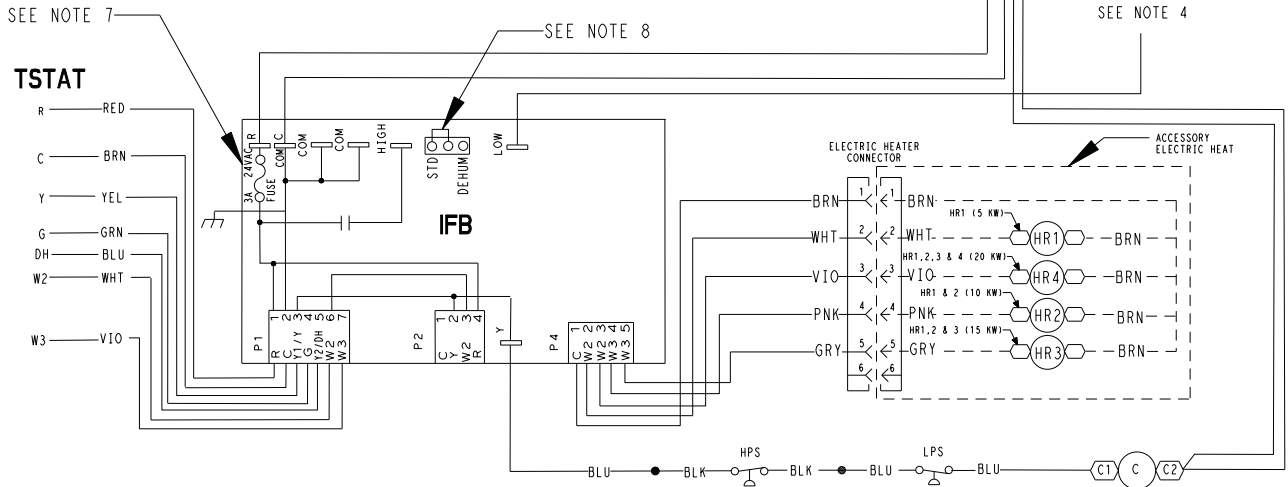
SEE NOTE 7
SEE NOTE 8
SEE NOTE 4

TSTAT

R RED
C BRN
Y YEL
G GRN
DH BLU
W2 WHT
W3 VIO

3A FUSE
24VAC R
COM C
COM
COM
HIGH
STD
DEHUM
LOW

IFB

P1
1 2 3 4 5 6 7
R C Y1/Y G Y2/DH W2 W3

P2
1 2 3 4
C Y W2 R

Y

P4
1 2 3 4 5
C W2 W3 W2 W3

ELECTRIC HEATER CONNECTOR

ACCESSORY ELECTRIC HEAT

BRN 1 1 BRN
WHT 2 2 WHT
VIO 3 3 VIO
PNK 4 4 PNK
GRY 5 5 GRY
6 6

HR1 (5 KW) HR1 BRN
HR1,2,3 & 4 (20 KW) HR4 BRN
HR1 & 2 (10 KW) HR2 BRN
HR1,2 & 3 (15 KW) HR3 BRN

BLU BLK HPS BLK BLU LPS BLU C1 C C2